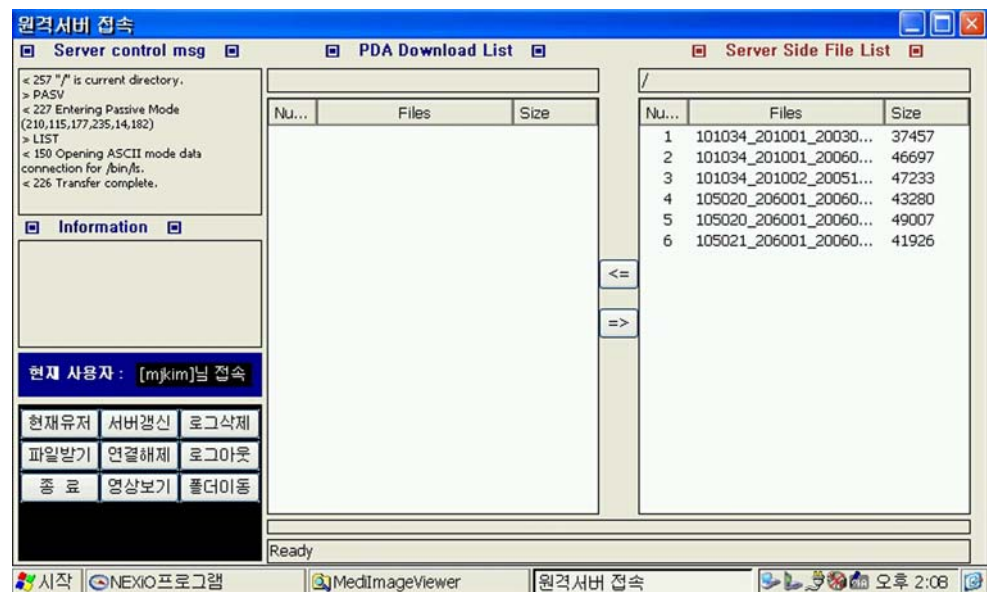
원격서버 접속

Server control msg

< 257 "/" is current directory.
> PASV
< 227 Entering Passive Mode (210,115,177,235,14,182)
> LIST
< 150 Opening ASCII mode data connection for /bin/ls.
< 226 Transfer complete.

Information

현재 사용자 : [mjkim]님 접속

현재유저 | 서버갱신 | 로그삭제
파일받기 | 연결해제 | 로그아웃
종 료 | 영상보기 | 폴더이동

PDA Download List

| Nu... | Files | Size |
|---|---|---|

<=
=>

Server Side File List

/

| Nu... | Files | Size |
|---|---|---|
| 1 | 101034_201001_20030... | 37457 |
| 2 | 101034_201001_20060... | 46697 |
| 3 | 101034_201002_20051... | 47233 |
| 4 | 105020_206001_20060... | 43280 |
| 5 | 105020_206001_20060... | 49007 |
| 6 | 105021_206001_20060... | 41926 |

Ready

시작 | NEXiO프로그램 | MediImageViewer | 원격서버 접속 | 오후 2:08